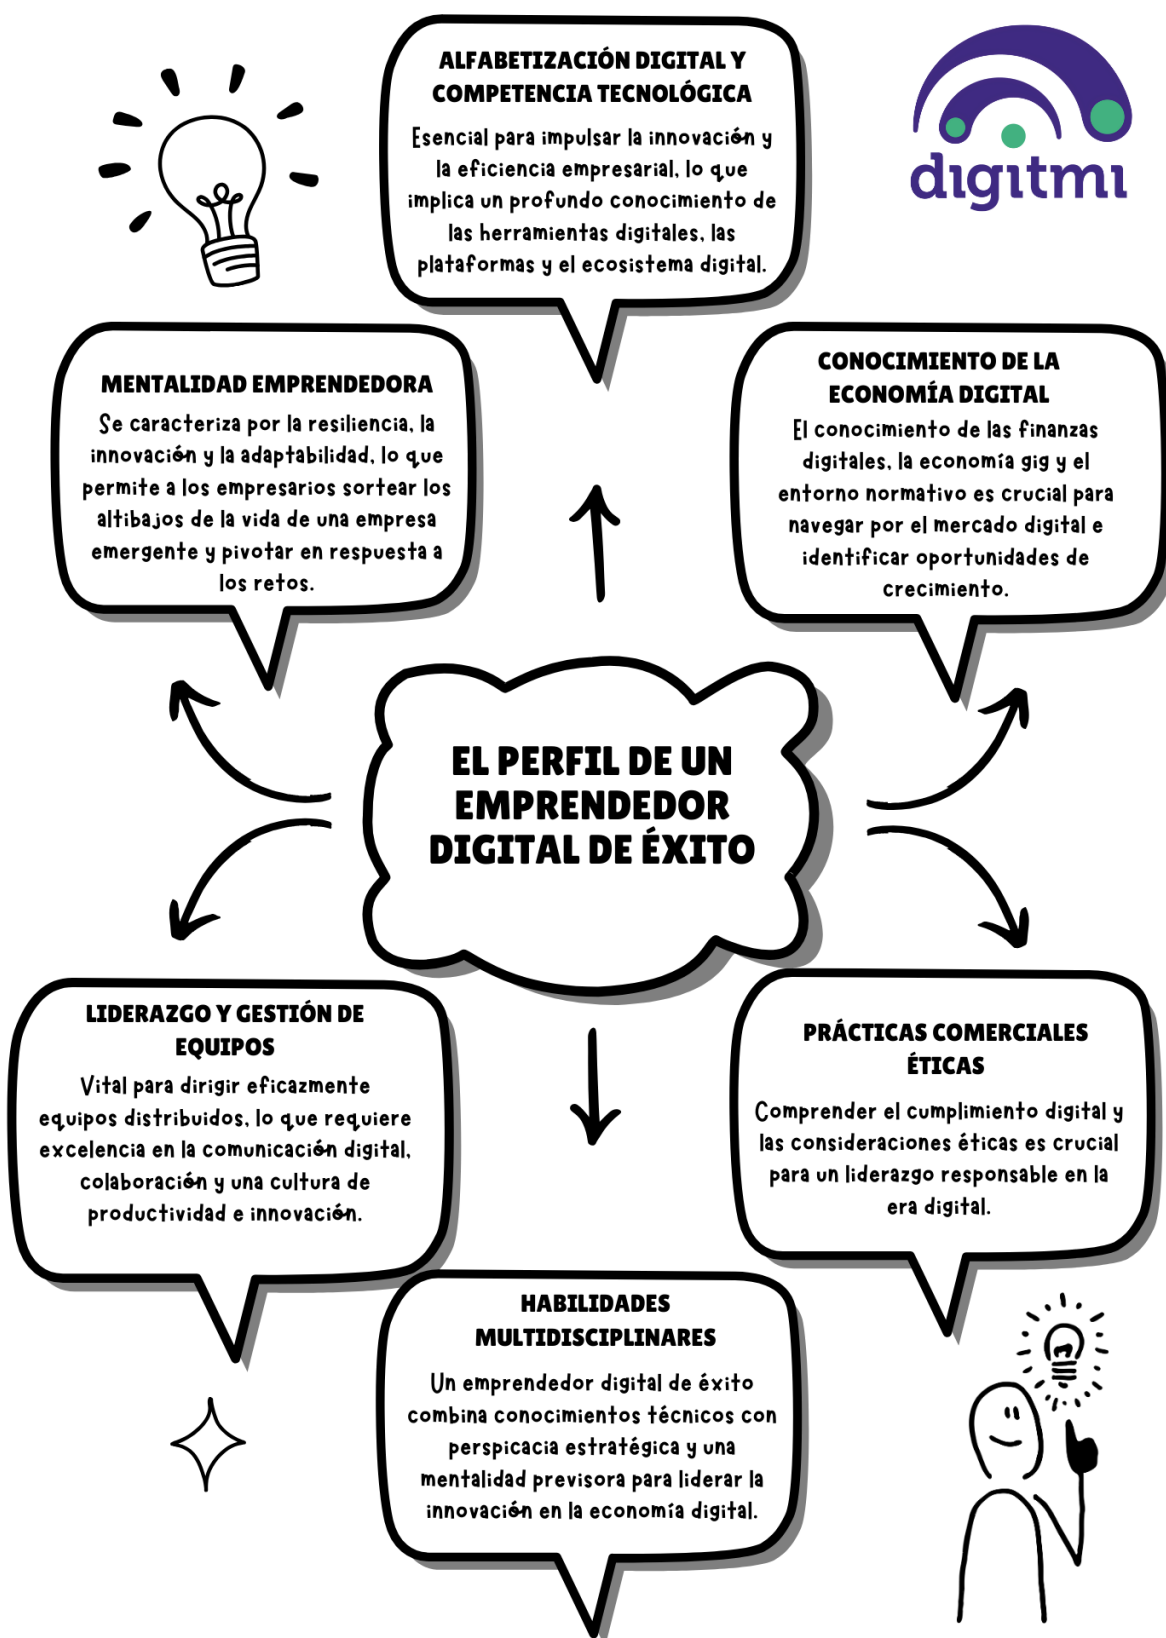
ALFABETIZACIÓN DIGITAL Y COMPETENCIA TECNOLÓGICA

Esencial para impulsar la innovación y la eficiencia empresarial, lo que implica un profundo conocimiento de las herramientas digitales, las plataformas y el ecosistema digital.

digitmi

MENTALIDAD EMPRENDEDORA

Se caracteriza por la resiliencia, la innovación y la adaptabilidad, lo que permite a los empresarios sortear los altibajos de la vida de una empresa emergente y pivotar en respuesta a los retos.

CONOCIMIENTO DE LA ECONOMÍA DIGITAL

El conocimiento de las finanzas digitales, la economía gig y el entorno normativo es crucial para navegar por el mercado digital e identificar oportunidades de crecimiento.

EL PERFIL DE UN EMPRENDEDOR DIGITAL DE ÉXITO

LIDERAZGO Y GESTIÓN DE EQUIPOS

Vital para dirigir eficazmente equipos distribuidos, lo que requiere excelencia en la comunicación digital, colaboración y una cultura de productividad e innovación.

PRÁCTICAS COMERCIALES ÉTICAS

Comprender el cumplimiento digital y las consideraciones éticas es crucial para un liderazgo responsable en la era digital.

HABILIDADES MULTIDISCIPLINARES

Un emprendedor digital de éxito combina conocimientos técnicos con perspicacia estratégica y una mentalidad previsora para liderar la innovación en la economía digital.